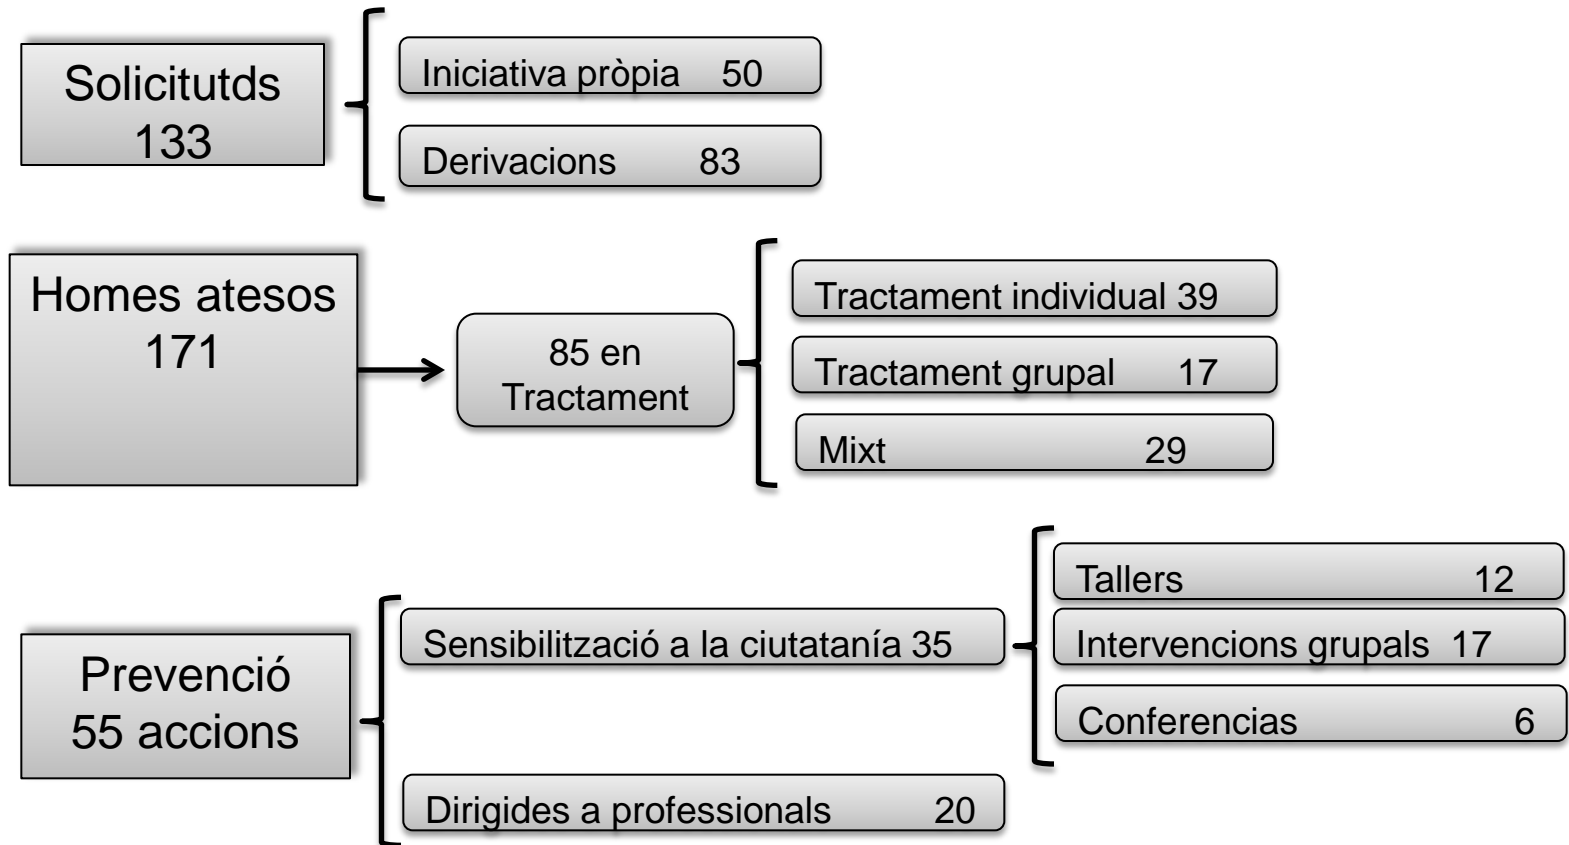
Solicitutds
133

Iniciativa pròpia 50

Derivacions 83

Homes atesos
171

85 en
Tractament

Tractament individual 39

Tractament grupal 17

Mixt 29

Prevenció
55 accions

Sensibilització a la ciutatanía 35

Tallers 12

Intervencions grupals 17

Conferencias 6

Dirigides a professionals 20